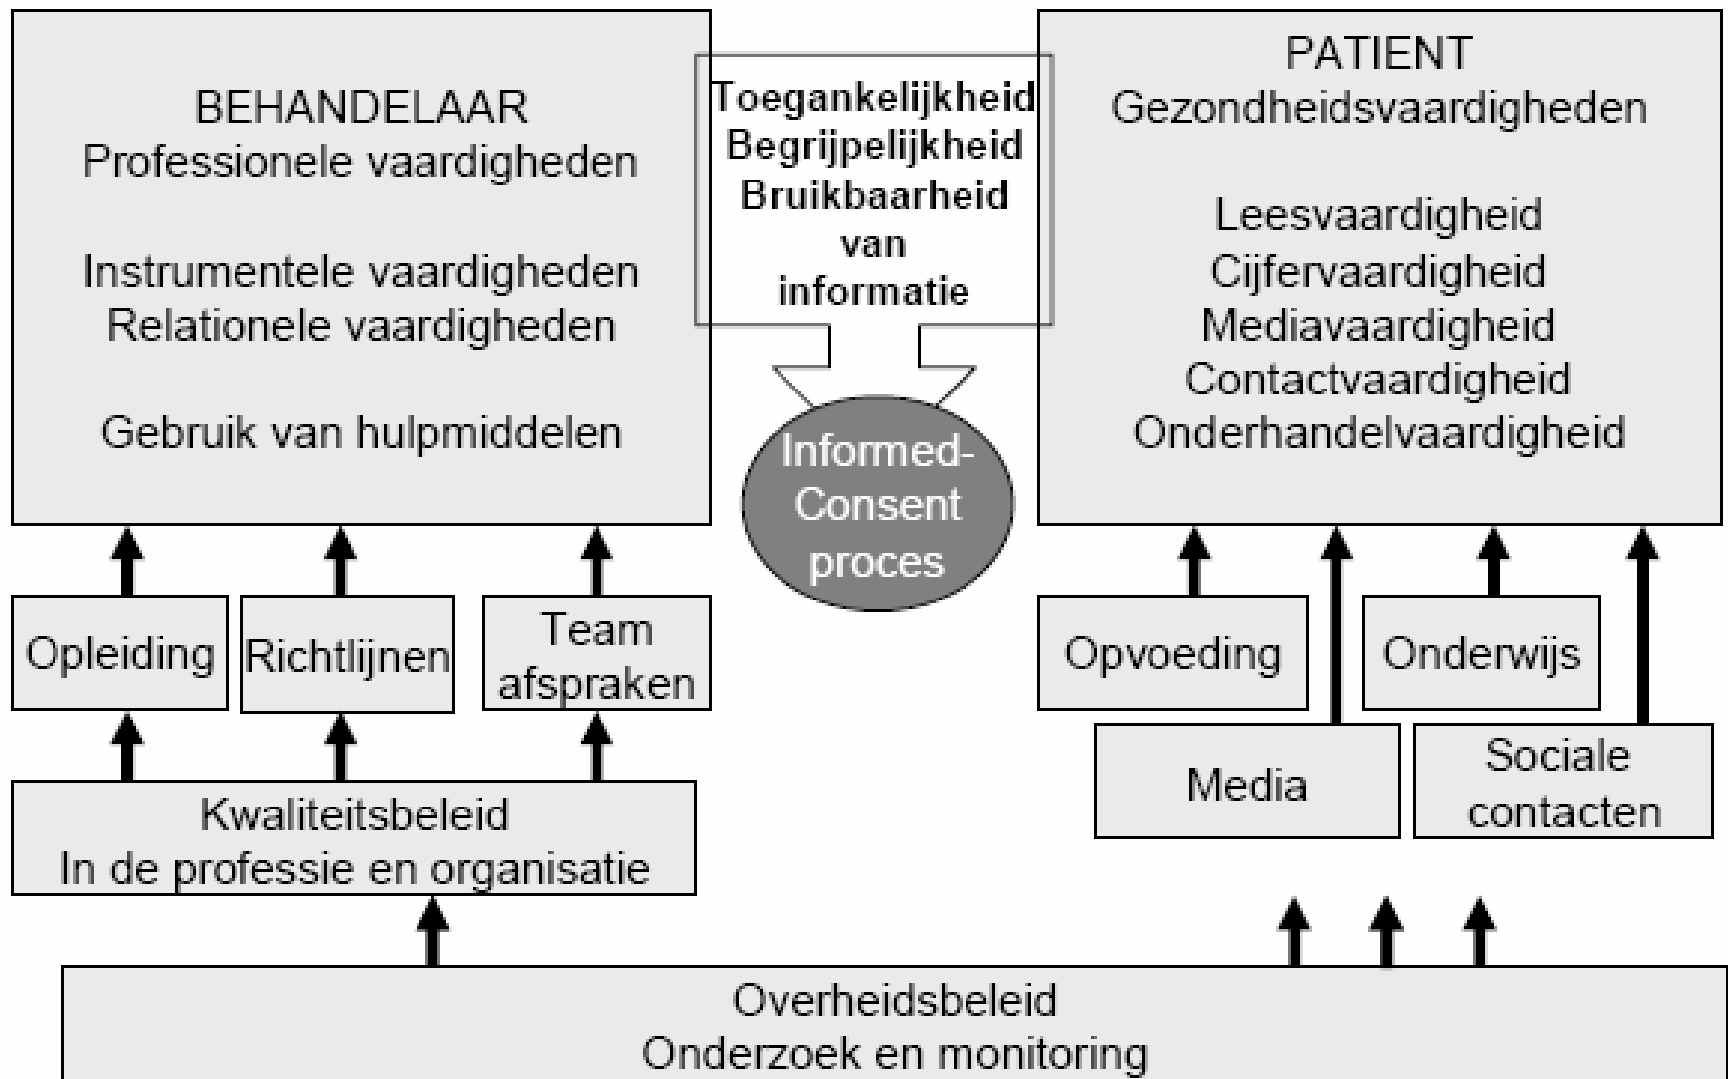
BEHANDELAAR
Professionele vaardigheden

Instrumentele vaardigheden
Relationele vaardigheden

Gebruik van hulpmiddelen

Toegankelijkheid
Begrijpelijkheid
Bruikbaarheid
van
informatie

Informed-Consent proces

PATIENT
Gezondheidsvaardigheden

Leesvaardigheid
Cijfervaardigheid
Mediavaardigheid
Contactvaardigheid
Onderhandelvaardigheid

Opleiding

Richtlijnen

Team afspraken

Kwaliteitsbeleid
In de professie en organisatie

Opvoeding

Onderwijs

Media

Sociale contacten

Overheidsbeleid
Onderzoek en monitoring